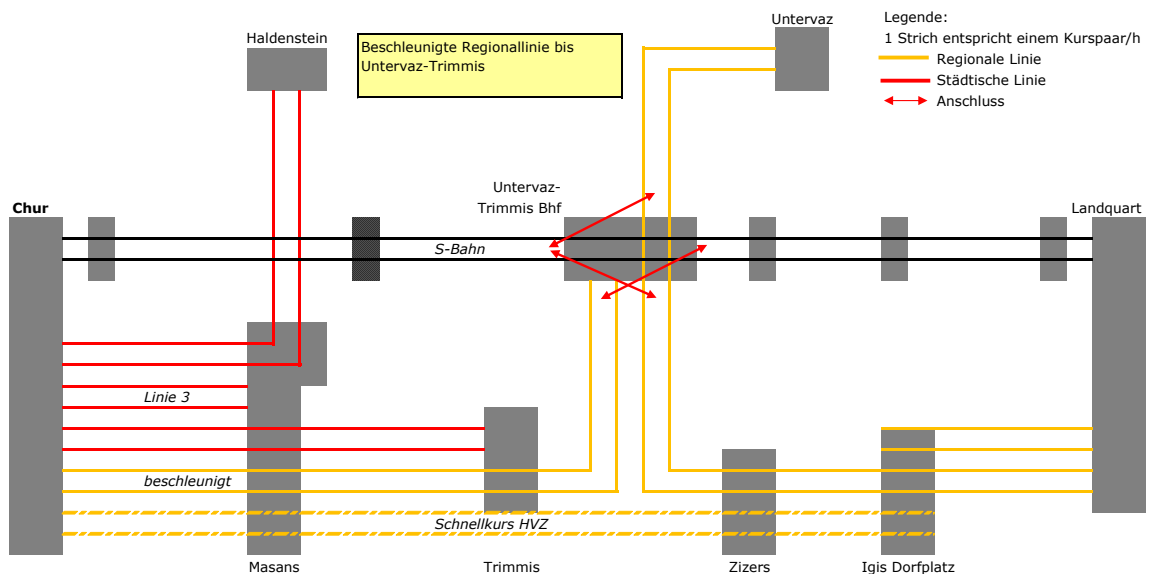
Haldenstein

Beschleunigte Regionallinie bis Untervaz-Trimmis

Untervaz

Legende:
1 Strich entspricht einem Kurspaar/h
Regionale Linie
Städtische Linie
Anschluss

Chur

Untervaz-Trimmis Bhf

Landquart

S-Bahn

Linie 3

beschleunigt

Schnellkurs HVZ

Masans

Trimmis

Zizers

Igis Dorfplatz